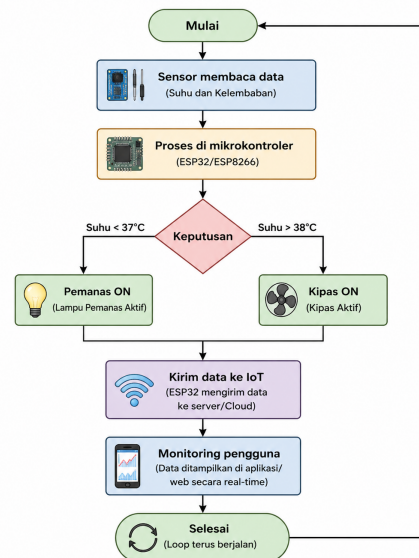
Mulai

Sensor membaca data
(Suhu dan Kelembaban)

Proses di mikrokontroler
(ESP32/ESP8266)

Suhu < 37°C

Keputusan

Suhu > 38°C

Pemanas ON
(Lampu Pemanas Aktif)

Kipas ON
(Kipas Aktif)

Kirim data ke IoT
(ESP32 mengirim data ke server/Cloud)

Monitoring pengguna
(Data ditampilkan di aplikasi/ web secara real-time)

Selesai
(Loop terus berjalan)